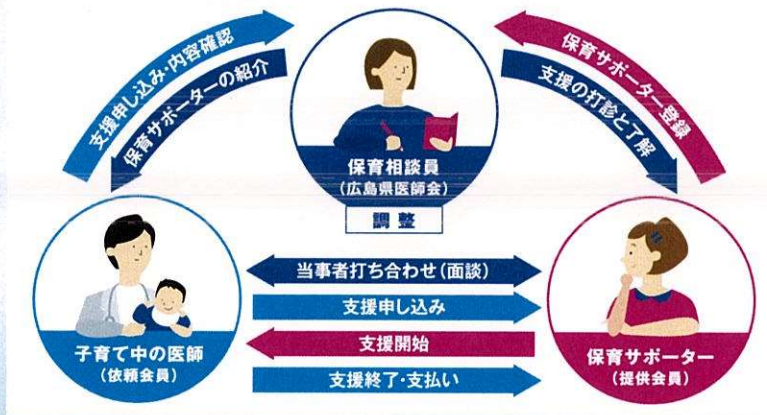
支援申し込み・内容確認
保育サポーターの紹介

保育相談員
(広島県医師会)
調整

保育サポーター登録
支援の打診と了解

子育て中の医師
(依頼会員)

当事者打ち合わせ(面談)
支援申し込み
支援開始
支援終了・支払い

保育サポーター
(提供会員)